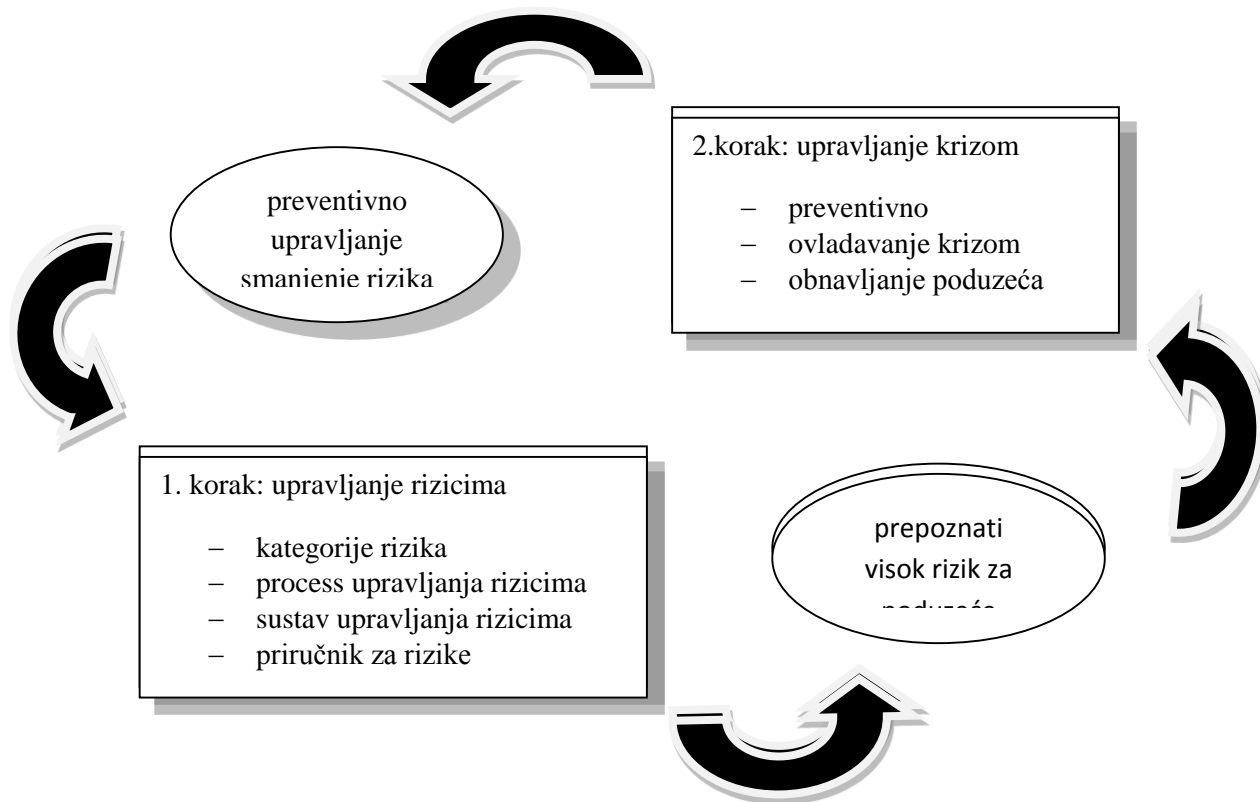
preventivno upravljanje smanjenje rizika

2.korak: upravljanje krizom

– preventivno
– ovladavanje krizom
– obnavljanje poduzeća

1. korak: upravljanje rizicima

– kategorije rizika
– process upravljanja rizicima
– sustav upravljanja rizicima
– priručnik za rizike

prepoznati visok rizik za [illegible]